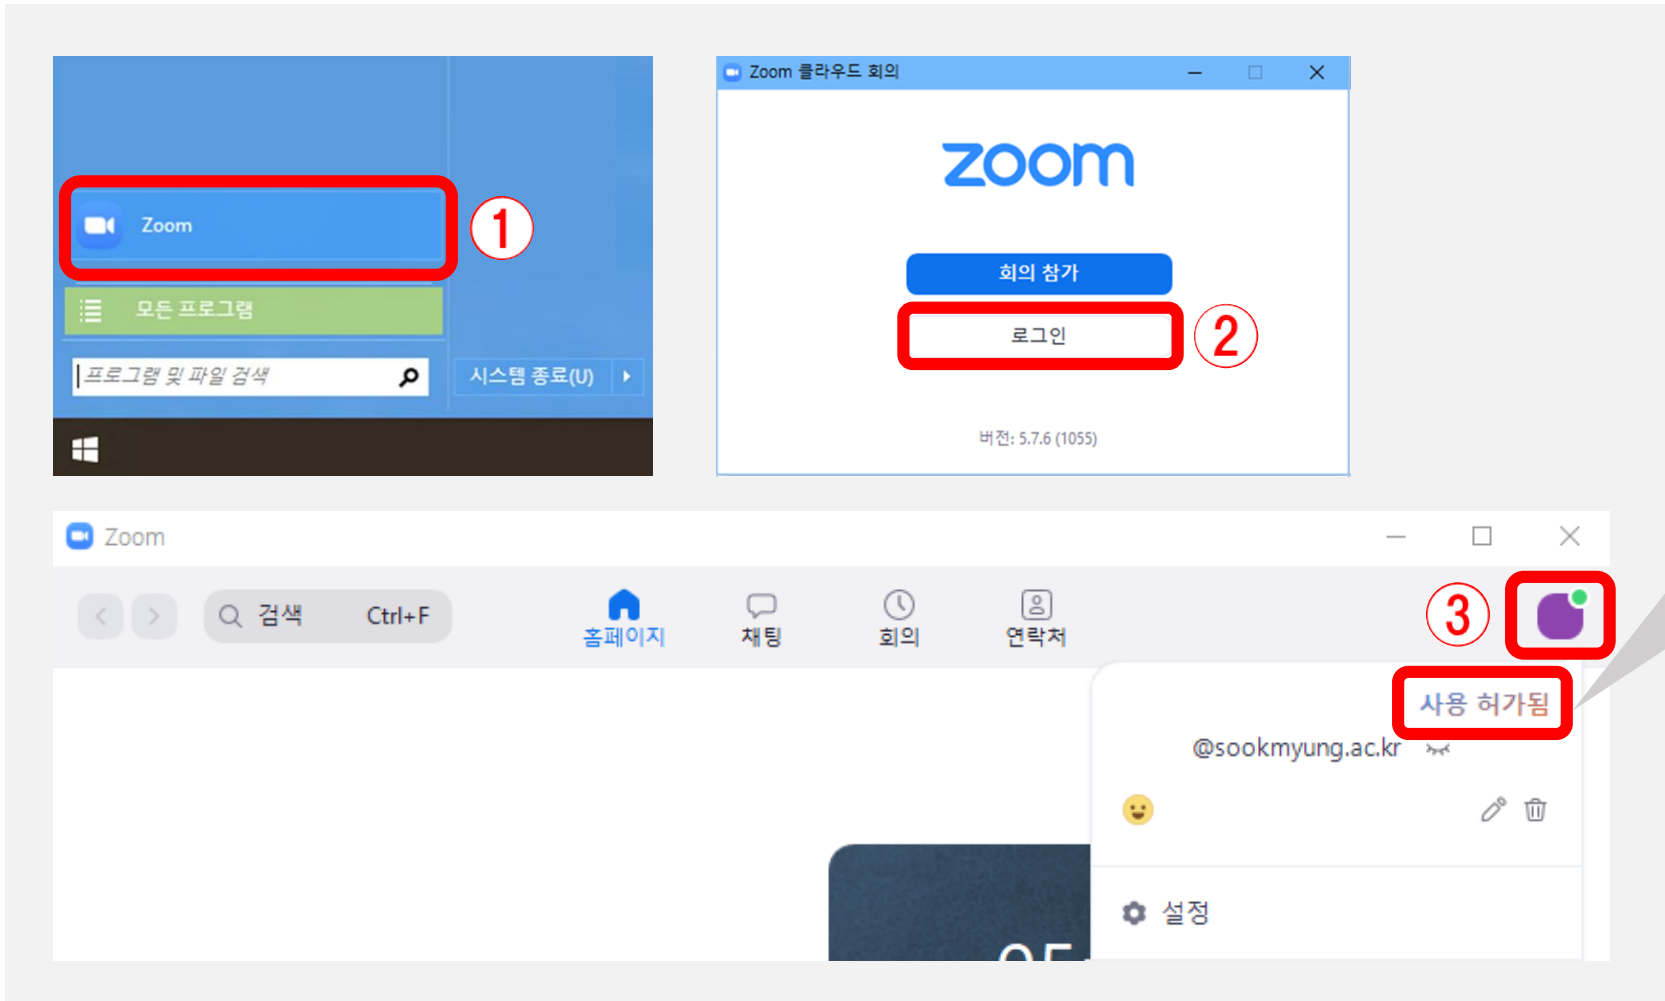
Zoom
①
모든 프로그램
프로그램 및 파일 검색
시스템 종료(U)

Zoom 클라우드 회의
zoom
회의 참가
로그인
②
버전: 5.7.6 (1055)

Zoom
검색 Ctrl+F
홈페이지
채팅
회의
연락처
③
사용 허가됨
@sookmyung.ac.kr
설정